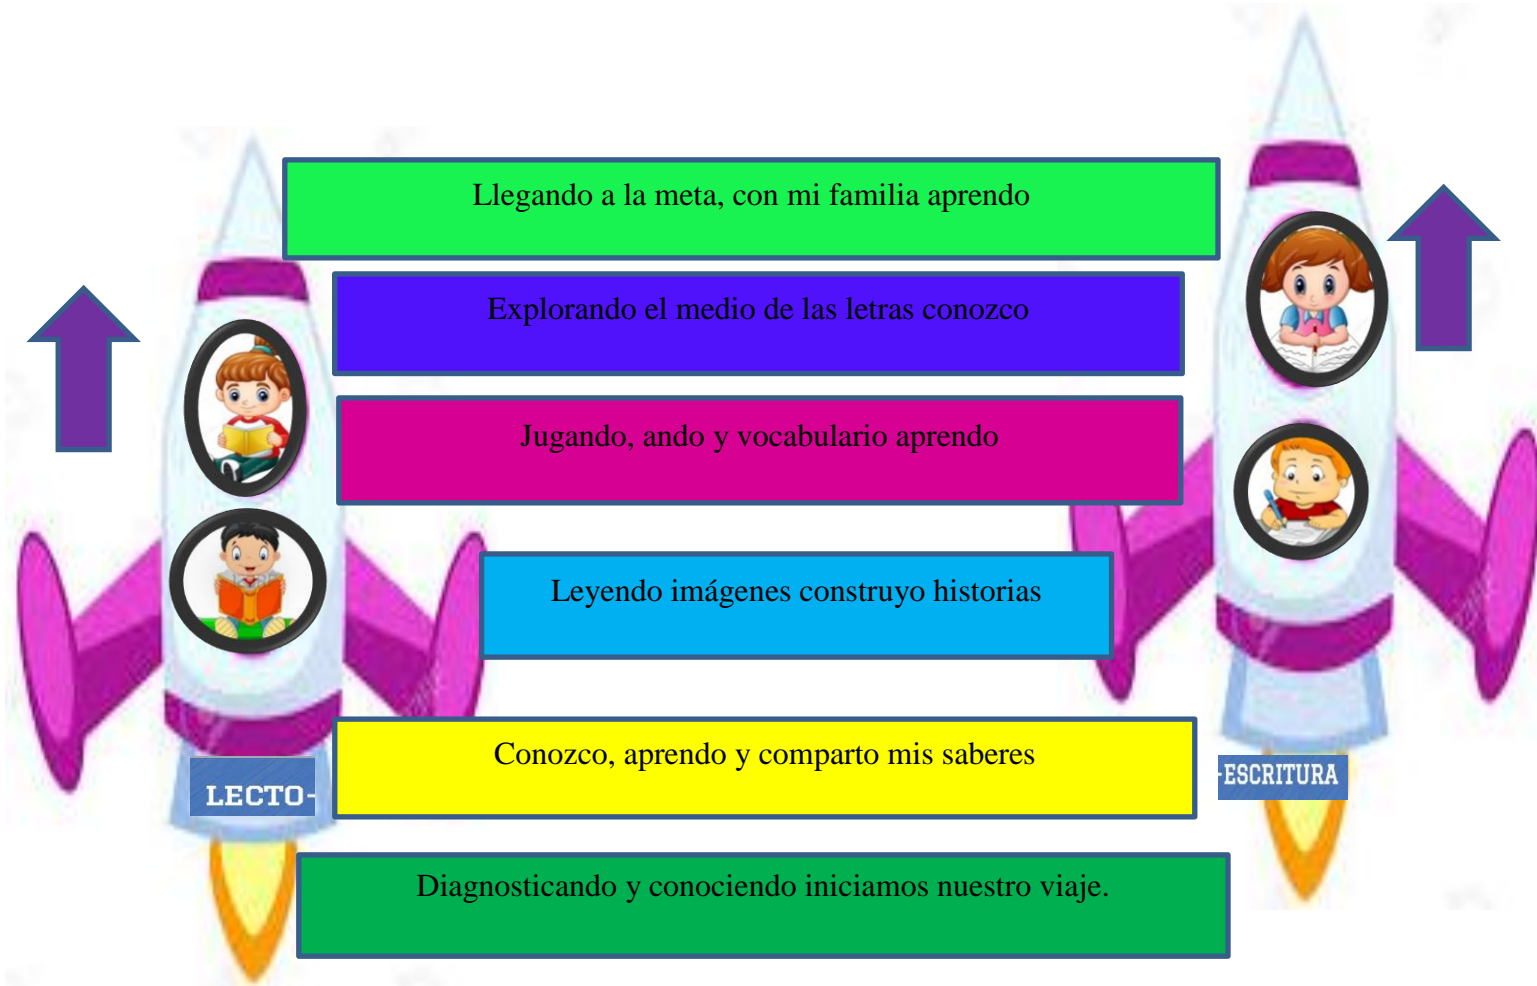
Llegando a la meta, con mi familia aprendo

Explorando el medio de las letras conozco

Jugando, ando y vocabulario aprendo

Leyendo imágenes construyo historias

Conozco, aprendo y comparto mis saberes

Diagnosticando y conociendo iniciamos nuestro viaje.

LECTO-

-ESCRITURA